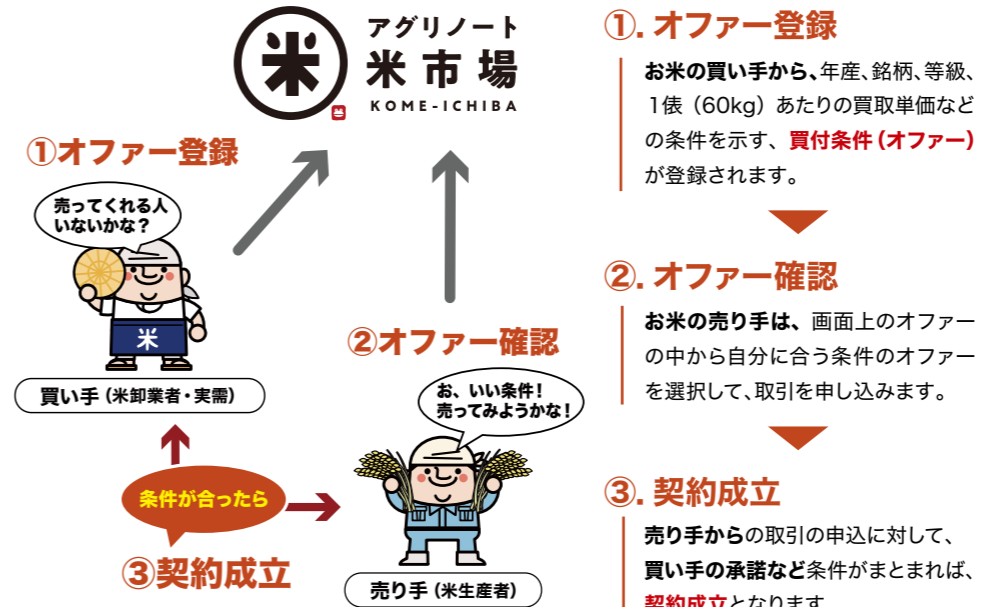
米

アグリノート
米市場
KOME-ICHIBA

①オファー登録

売ってくれる人いないかな？

米

買い手（米卸業者・実需）

②オファー確認

お、いい条件！売ってみようかな！

条件が合ったら

③契約成立

売り手（米生産者）

①. オファー登録

お米の買い手から、年産、銘柄、等級、1俵（60kg）あたりの買取単価などの条件を示す、買付条件（オファー）が登録されます。

②. オファー確認

お米の売り手は、画面上のオファーの中から自分に合う条件のオファーを選択して、取引を申し込みます。

③. 契約成立

売り手からの取引の申込に対して、買い手の承諾など条件がまとまれば、契約成立となります。